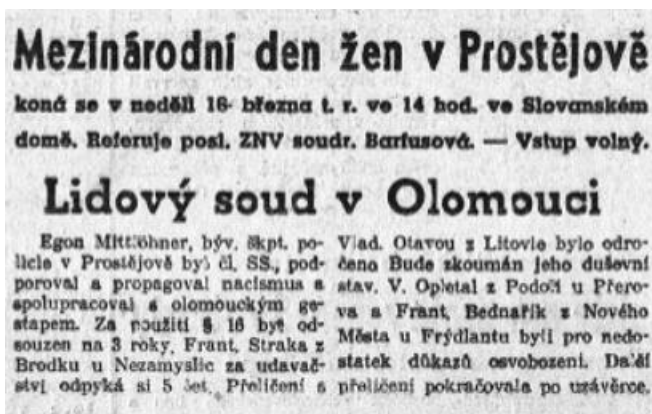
Mezinárodní den žen v Prostějově

koná se v neděli 18. března t. r. ve 14 hod. ve Slovanském domě. Referuje posl. ZNV soudr. Barfusová. — Vstup volný.

Lidový soud v Olomouci

Egon Mittöhner, býv. škpt. policie v Prostějově byl čl. SS., podporoval a propagoval nacismus a spolupracoval s olomouckým gestapem. Za použití § 18 byl odsouzen na 3 roky. Frant. Straka z Brodku u Nezamyslic za udavačství odpyká si 5 let. Přelíčení s Vlad. Otavou z Litovle bylo odročeno Bude zkoumán jeho duševní stav. V. Opletal z Podolí u Přerova a Frant. Bednařík z Nového Města u Frýdlantu byli pro nedostatek důkazů osvobozeni. Další přelíčení pokračovala po uzávěrce.